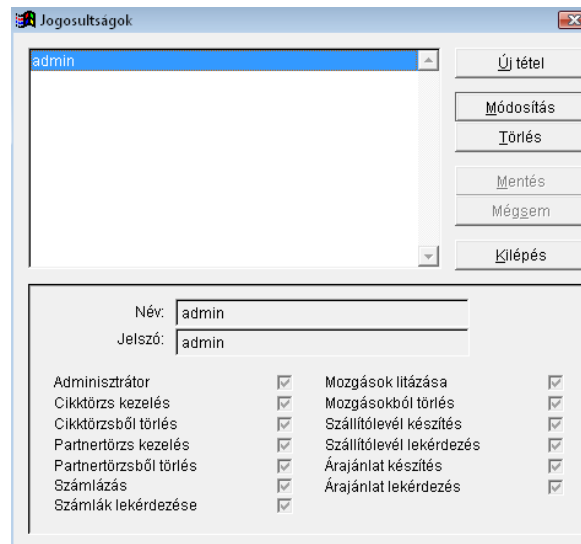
Jogosultságok

admin

Új tétel

Módosítás

Törlés

Mentés

Mégsem

Kilépés

Név: admin

Jelszó: admin

Adminisztrátor
Cikktörzs kezelés
Cikktörzsből törlés
Partnertörzs kezelés
Partnertörzsből törlés
Számlázás
Számlák lekérdezése

Mozgások litázása
Mozgásokból törlés
Szállítólevél készítés
Szállítólevél lekérdezés
Árajánlat készítés
Árajánlat lekérdezés